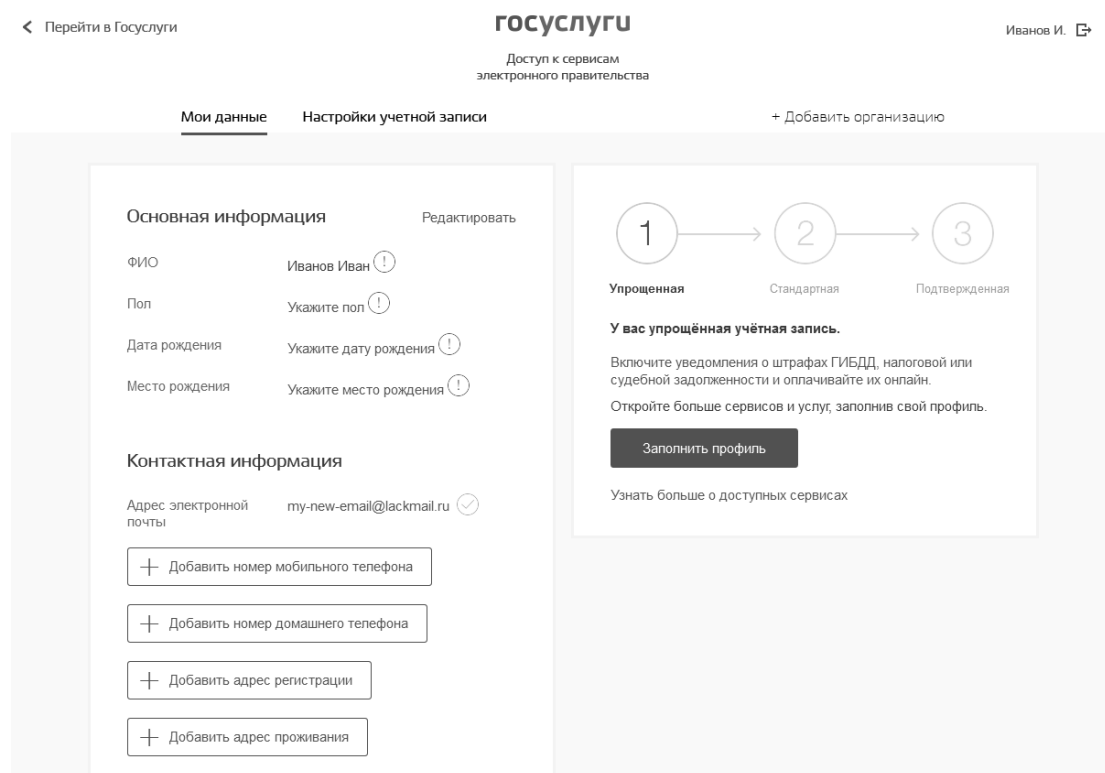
< Перейти в Госуслуги

госуслуги

Доступ к сервисам электронного правительства

Иванов И.

Мои данные    Настройки учетной записи

+ Добавить организацию

Основная информация    Редактировать

ФИО    Иванов Иван

Пол    Укажите пол

Дата рождения    Укажите дату рождения

Место рождения    Укажите место рождения

Контактная информация

Адрес электронной почты    my-new-email@lackmail.ru

+ Добавить номер мобильного телефона

+ Добавить номер домашнего телефона

+ Добавить адрес регистрации

+ Добавить адрес проживания

1    2    3

Упрощенная    Стандартная    Подтвержденная

У вас упрощённая учётная запись.

Включите уведомления о штрафах ГИБДД, налоговой или судебной задолженности и оплачивайте их онлайн.

Откройте больше сервисов и услуг, заполнив свой профиль.

Заполнить профиль

Узнать больше о доступных сервисах